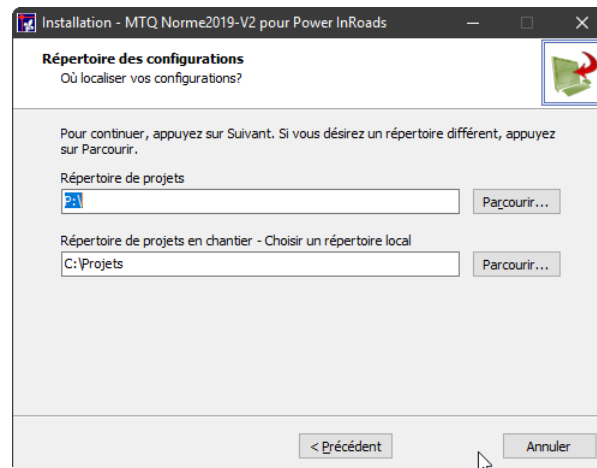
Installation - MTQ Norme2019-V2 pour Power InRoads

Répertoire des configurations
Où localiser vos configurations?

Pour continuer, appuyez sur Suivant. Si vous désirez un répertoire différent, appuyez sur Parcourir.

Répertoire de projets

P:\

Parcourir...

Répertoire de projets en chantier - Choisir un répertoire local

C:\Projets

Parcourir...

< Précédent

Annuler